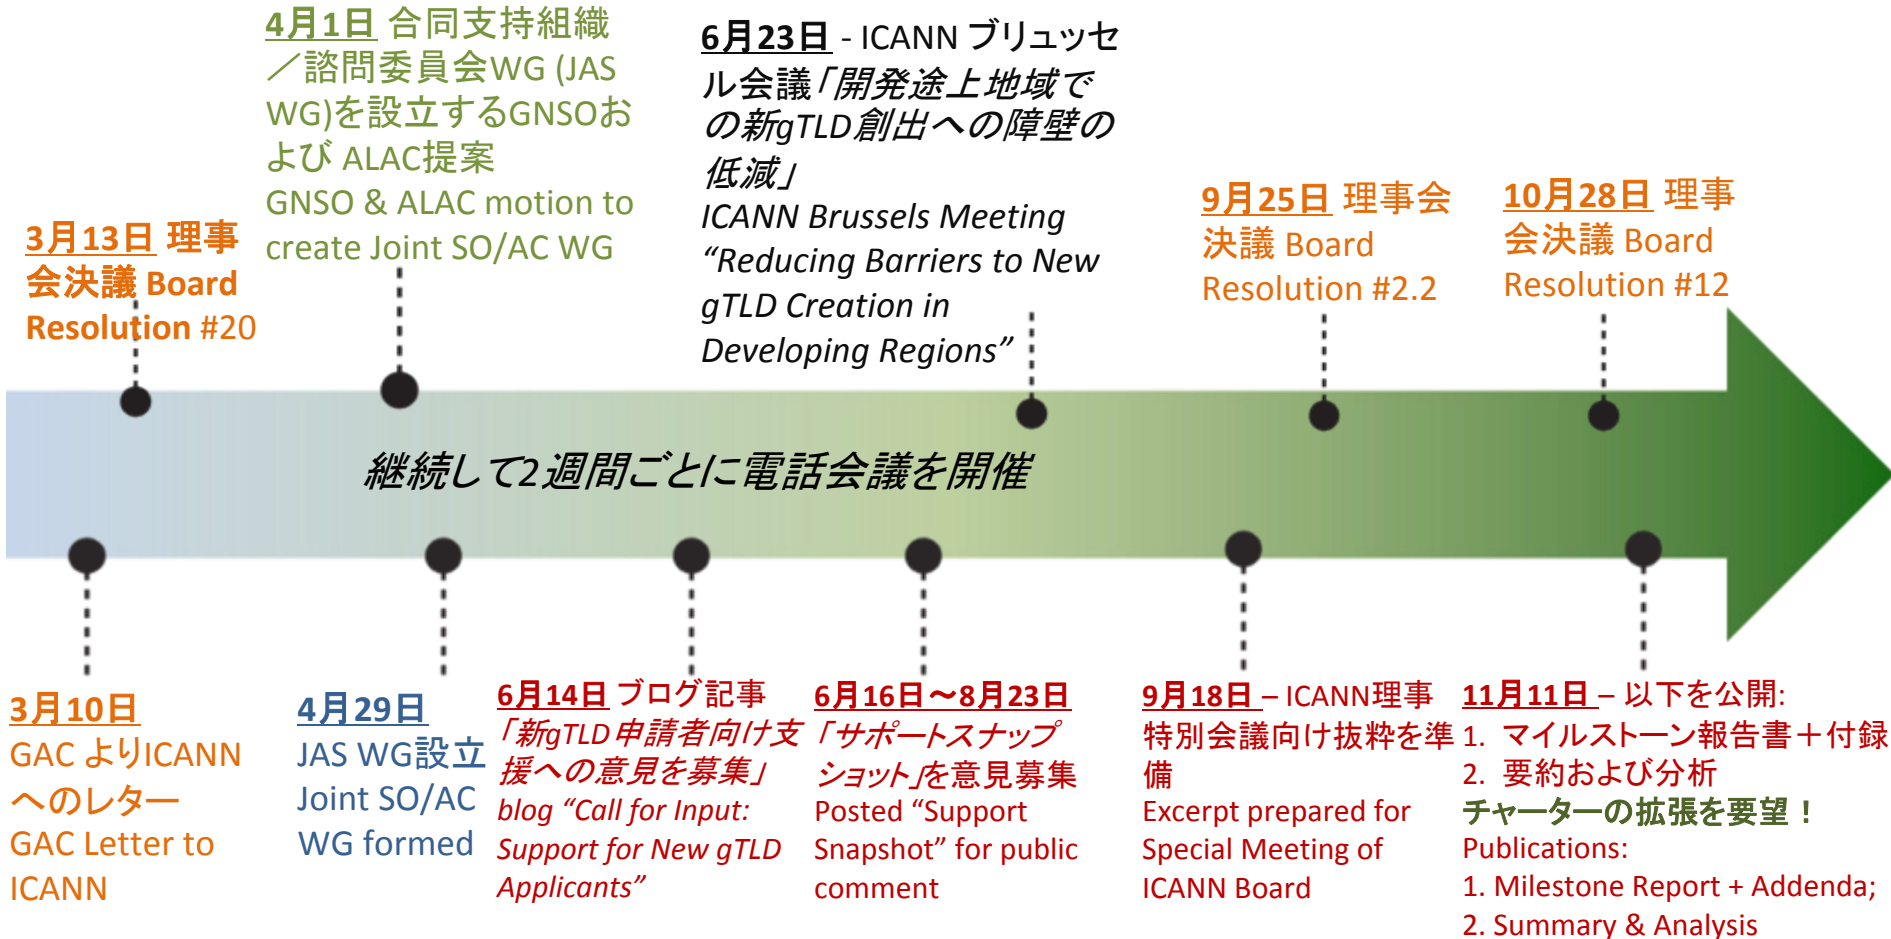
3月13日 理事会決議 Board Resolution #20

4月1日 合同支持組織／諮問委員会WG (JAS WG)を設立するGNSOおよび ALAC提案
GNSO & ALAC motion to create Joint SO/AC WG

6月23日 - ICANN ブリュッセル会議「開発途上地域での新gTLD創出への障壁の低減」
ICANN Brussels Meeting “Reducing Barriers to New gTLD Creation in Developing Regions”

9月25日 理事会決議 Board Resolution #2.2

10月28日 理事会決議 Board Resolution #12

継続して2週間ごとに電話会議を開催

3月10日
GAC よりICANNへのレター
GAC Letter to ICANN

4月29日
JAS WG設立
Joint SO/AC WG formed

6月14日 ブログ記事
「新gTLD申請者向け支援への意見を募集」
blog “Call for Input: Support for New gTLD Applicants”

6月16日～8月23日
「サポートスナップショット」を意見募集
Posted “Support Snapshot” for public comment

9月18日 – ICANN理事特別会議向け抜粋を準備
Excerpt prepared for Special Meeting of ICANN Board

11月11日 – 以下を公開:
1. マイルストーン報告書＋付録
2. 要約および分析
チャーターの拡張を要望！
Publications:
1. Milestone Report + Addenda;
2. Summary & Analysis